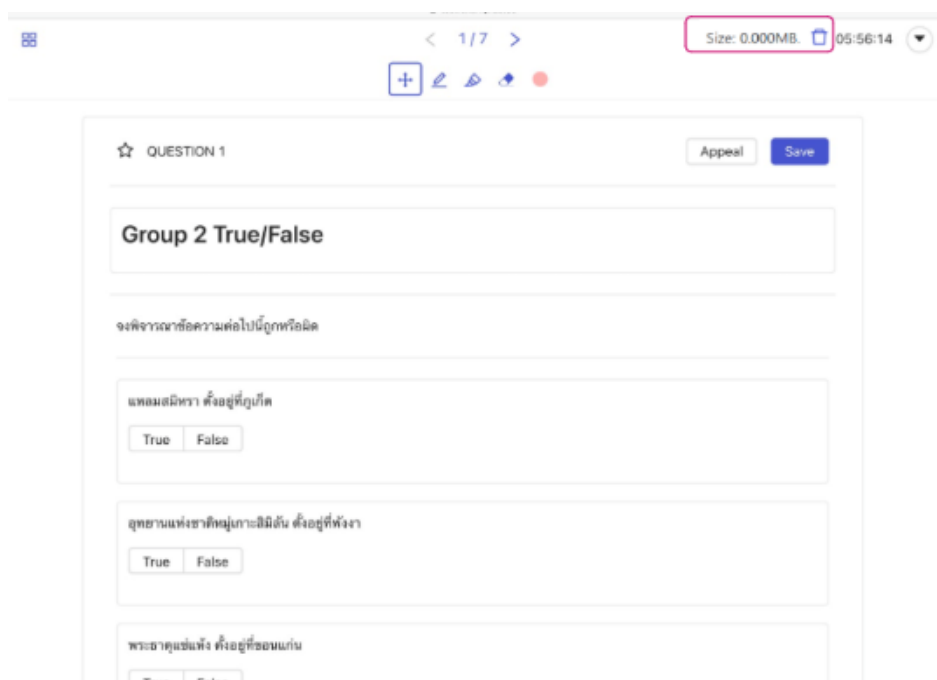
< 1/7 >

Size: 0.000MB. 05:56:14

QUESTION 1

Appeal Save

Group 2 True/False

จงพิจารณาข้อความต่อไปนี้ถูกหรือผิด

แหลมสมิหรา ตั้งอยู่ที่ภูเก็ต

True False

อุทยานแห่งชาติหมู่เกาะสิมิลัน ตั้งอยู่ที่พังงา

True False

พระธาตุแช่แห้ง ตั้งอยู่ที่ขอนแก่น

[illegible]